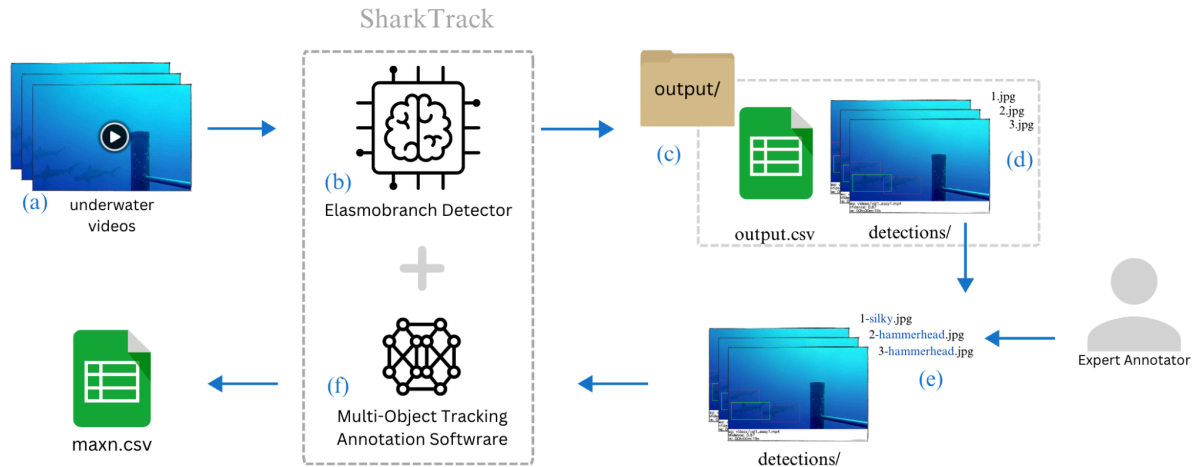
SharkTrack

(a)
underwater videos

(b)
Elasmobranch Detector

(f)
Multi-Object Tracking Annotation Softwrare

output/

(c)

output.csv

1.jpg
2.jpg
3.jpg

(d)

detections/

Expert Annotator

1-silky.jpg
2-hammerhead.jpg
3-hammerhead.jpg

(e)

detections/

maxn.csv